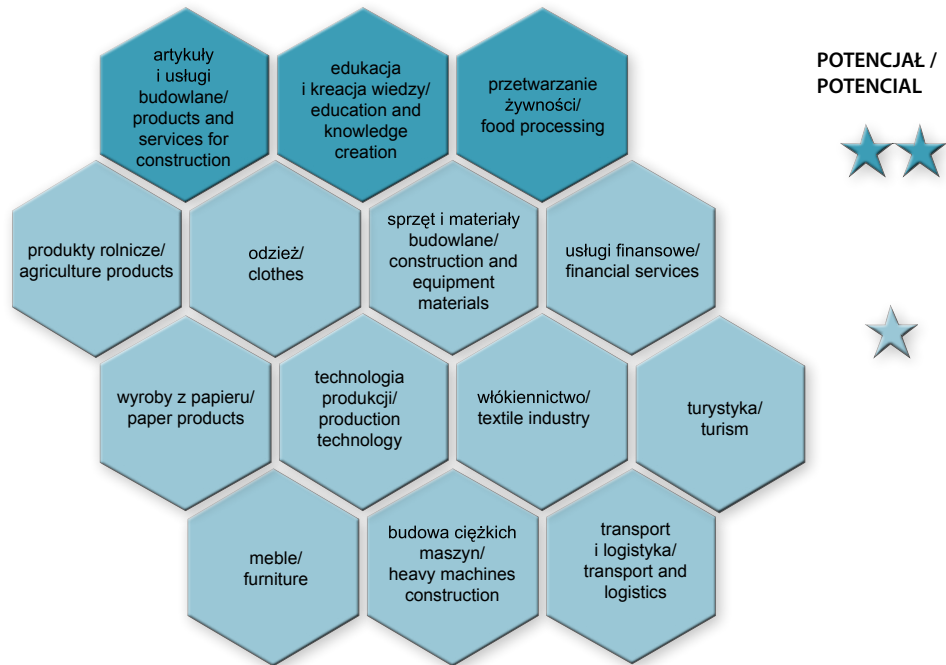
artykuły i usługi budowlane/ products and services for construction

edukacja i kreacja wiedzy/ education and knowledge creation

przetwarzanie żywności/ food processing

POTENCJAŁ / POTENCIAL

produkty rolnicze/ agriculture products

odzież/ clothes

sprzęt i materiały budowlane/ construction and equipment materials

usługi finansowe/ financial services

wyroby z papieru/ paper products

technologia produkcji/ production technology

włókiennictwo/ textile industry

turystyka/ turism

meble/ furniture

budowa ciężkich maszyn/ heavy machines construction

transport i logistyka/ transport and logistics